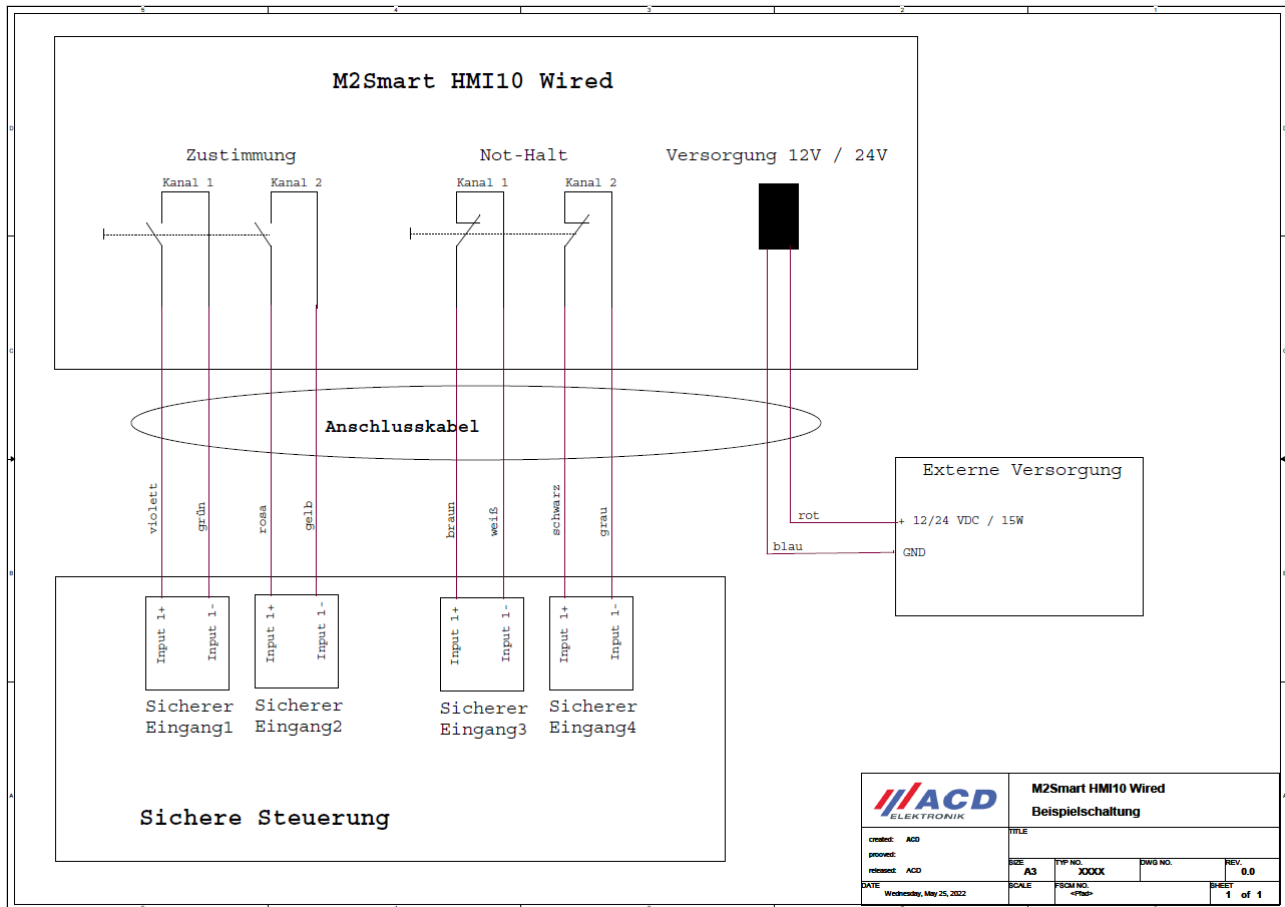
5 4 3 2 1

D

C

B

A

M2Smart HMI10 Wired

Zustimmung

Kanal 1 Kanal 2

Not-Halt

Kanal 1 Kanal 2

Versorgung 12V / 24V

Anschlusskabel

violett grün rosa gelb braun weiß schwarz grau

Externe Versorgung

rot + 12/24 VDC / 15W

blau GND

Input 1+ Input 1-

Sicherer Eingang1

Input 1+ Input 1-

Sicherer Eingang2

Input 1+ Input 1-

Sicherer Eingang3

Input 1+ Input 1-

Sicherer Eingang4

Sichere Steuerung

ACD ELEKTRONIK

M2Smart HMI10 Wired

Beispielschaltung

TITLE

created: ACD

proved:

released: ACD

| SIZE | TYP NO. | DWG NO. | REV. |
|---|---|---|---|
| A3 | XXXX | | 0.0 |

| DATE | SCALE | FSCM NO. | SHEET |
|---|---|---|---|
| Wednesday, May 25, 2022 | | <Pfad> | 1 of 1 |